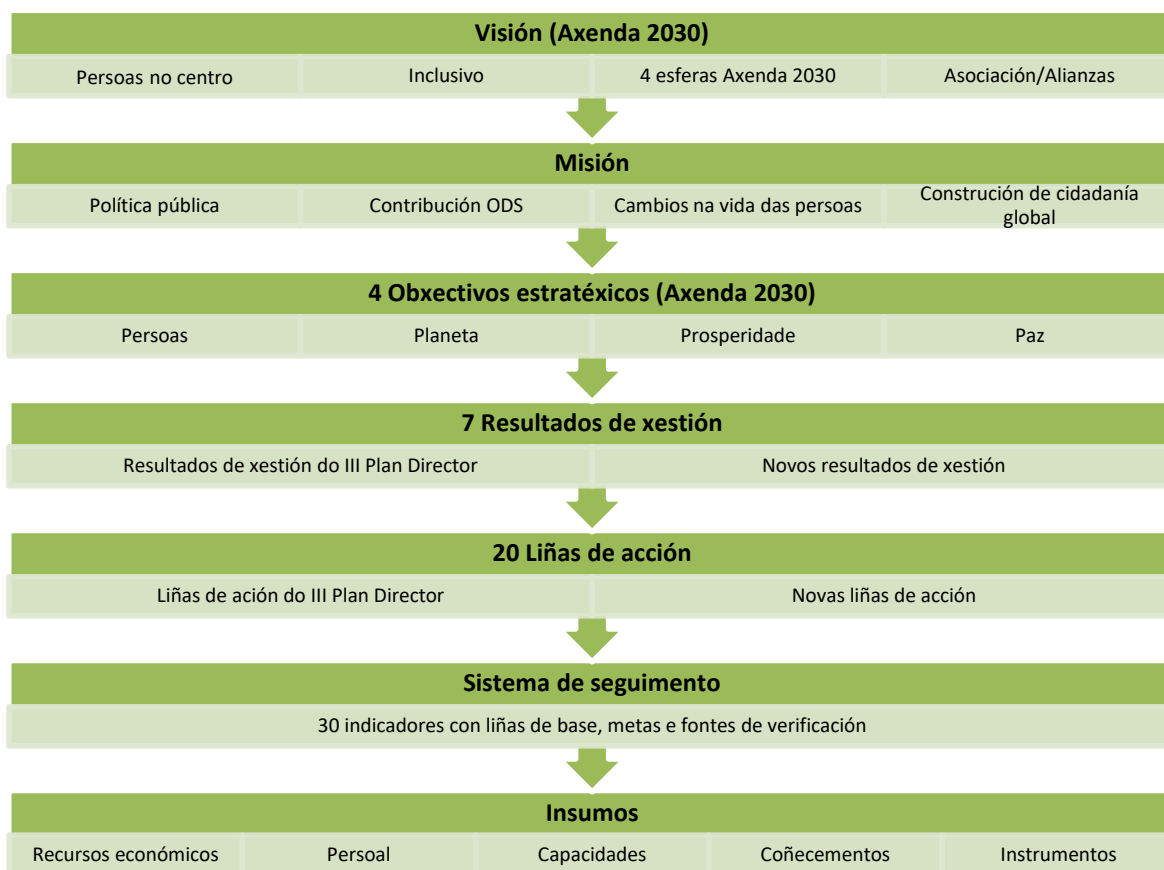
Visión (Axenda 2030)

Persoas no centro
Inclusivo
4 esferas Axenda 2030
Asociación/Alianzas

Misión

Política pública
Contribución ODS
Cambios na vida das persoas
Construción de cidadanía global

4 Obxectivos estratéxicos (Axenda 2030)

Persoas
Planeta
Prosperidade
Paz

7 Resultados de xestión

Resultados de xestión do III Plan Director
Novos resultados de xestión

20 Liñas de acción

Liñas de ación do III Plan Director
Novas liñas de acción

Sistema de seguimento

30 indicadores con liñas de base, metas e fontes de verificación

Insumos

Recursos económicos
Persoal
Capacidades
Coñecementos
Instrumentos